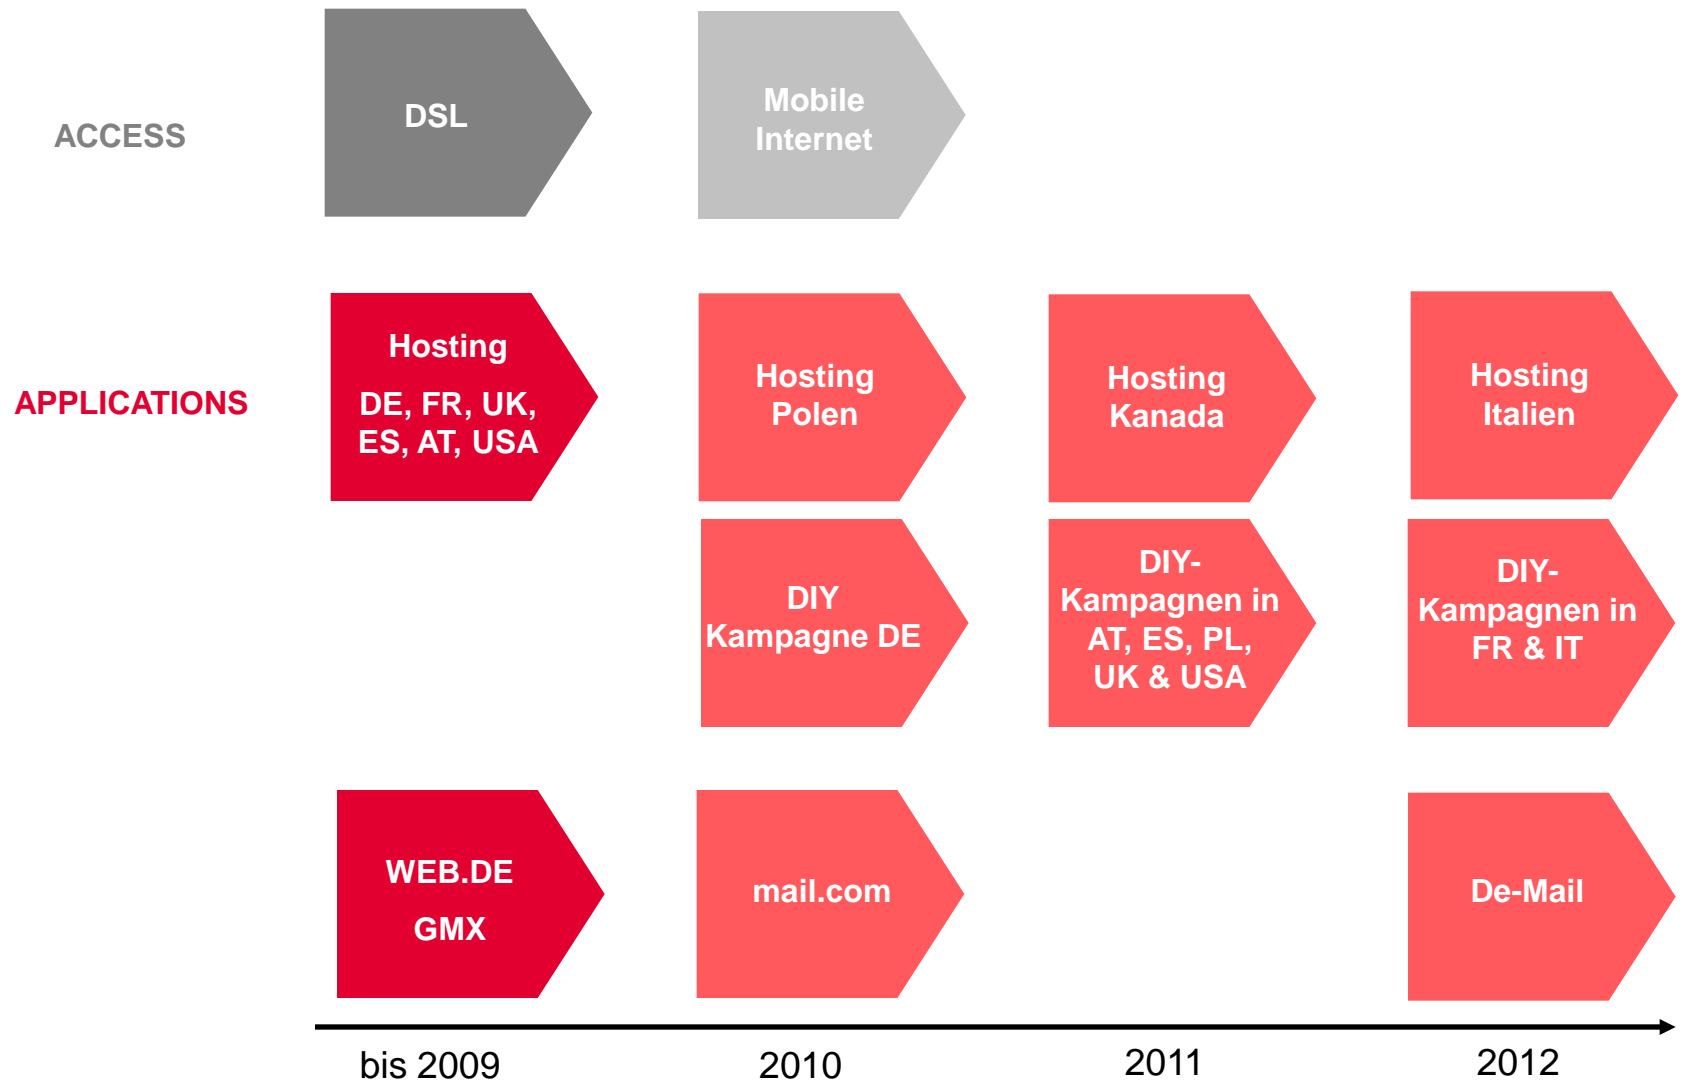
ACCESS

DSL

Mobile Internet

APPLICATIONS

Hosting

DE, FR, UK, ES, AT, USA

Hosting Polen

Hosting Kanada

Hosting Italien

DIY Kampagne DE

DIY-Kampagnen in AT, ES, PL, UK & USA

DIY-Kampagnen in FR & IT

WEB.DE

GMX

mail.com

De-Mail

bis 2009

2010

2011

2012